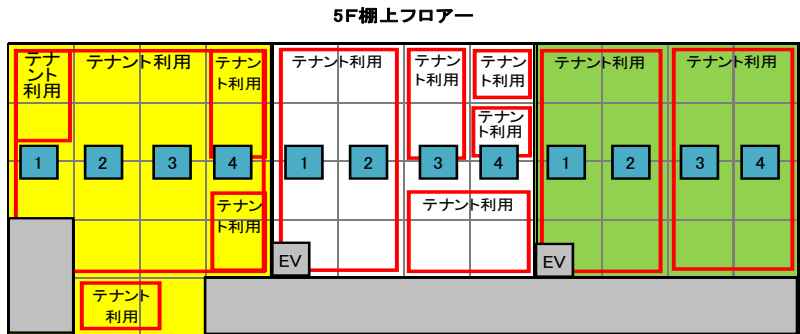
5F棚上フロアー

テナント利用

テナント利用

テナント利用

テナント利用

テナント利用

テナント利用

テナント利用

テナント利用

テナント利用

1 2 3 4

1 2 3 4

1 2 3 4

テナント利用

テナント利用

EV

EV

テナント利用